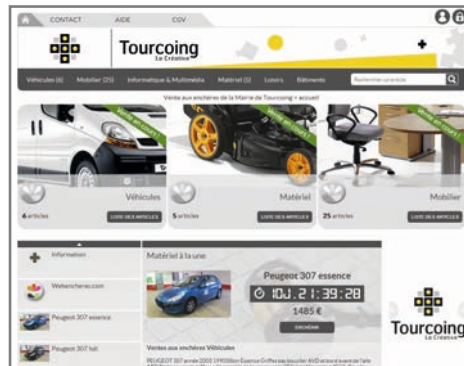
CONTACT AIDE CGV

Tourcoing
La Créative

Véhicules (6) Mobilier (25) Informatique & Multimédia Matériel (5) Loisirs Bâtiments

Rechercher un article

Vente aux enchères de la Mairie de Tourcoing » accueil

Vente en cours !

Véhicules
6 articles
LISTE DES ARTICLES

Matériel
5 articles
LISTE DES ARTICLES

Mobilier
25 articles
LISTE DES ARTICLES

Information

Webenchères.com

Peugeot 307 essence

Peugeot 307 hdi

Matériel à la une

Peugeot 307 essence

10J. 21 : 39 : 28

1485 €

ENCHÉRIR

Ventes aux enchères Véhicules

PEUGEOT 307 année 2003 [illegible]

Tourcoing
La Créative